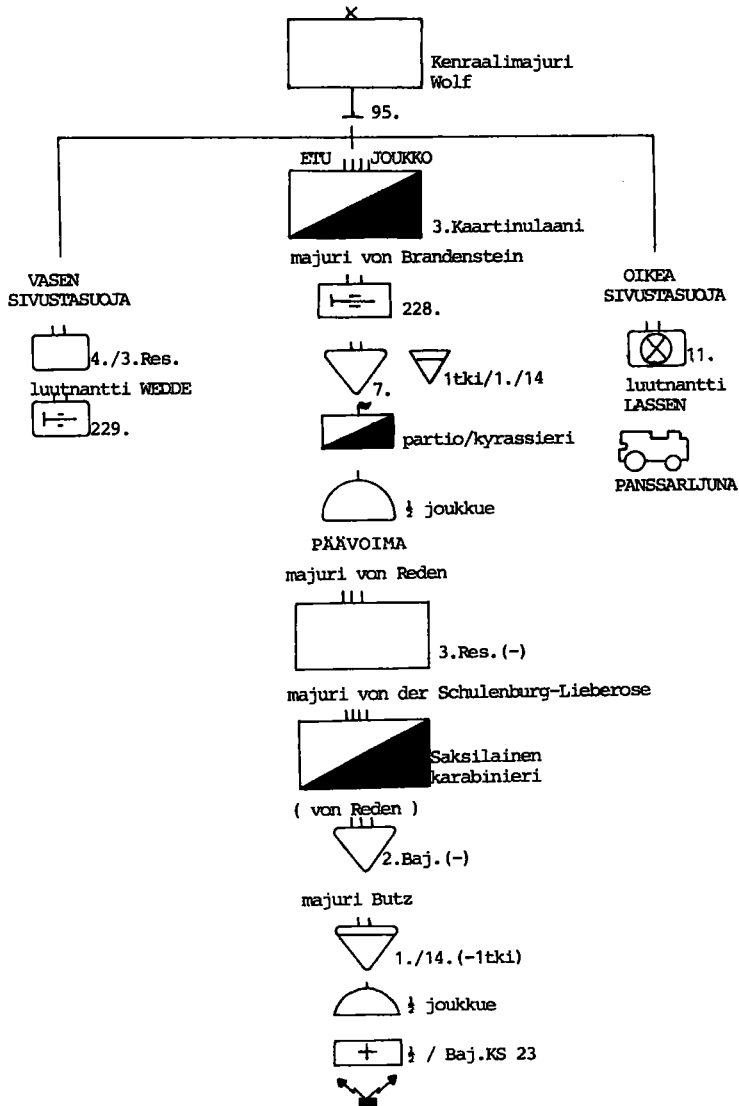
Kenraalimajuri Wolf

95.

ETU JOUKKO

3.Kaartinulaani

majuri von Brandenstein

228.

7.

1tki/1./14

partio/kyrassieri

½ joukkue

PÄÄVOIMA

majuri von Reden

3.Res.(-)

majuri von der Schulenburg-Lieberose

Saksilainen karabinieri

( von Reden )

2.Baj.(-)

majuri Butz

1./14.(-1tki)

½ joukkue

½ / Baj.KS 23

VASEN SIVUSTASUOJA

4./3.Res.

luutnantti WEDDE

229.

OIKEA SIVUSTASUOJA

11.

luutnantti LASSEN

PANSSARIJUNA